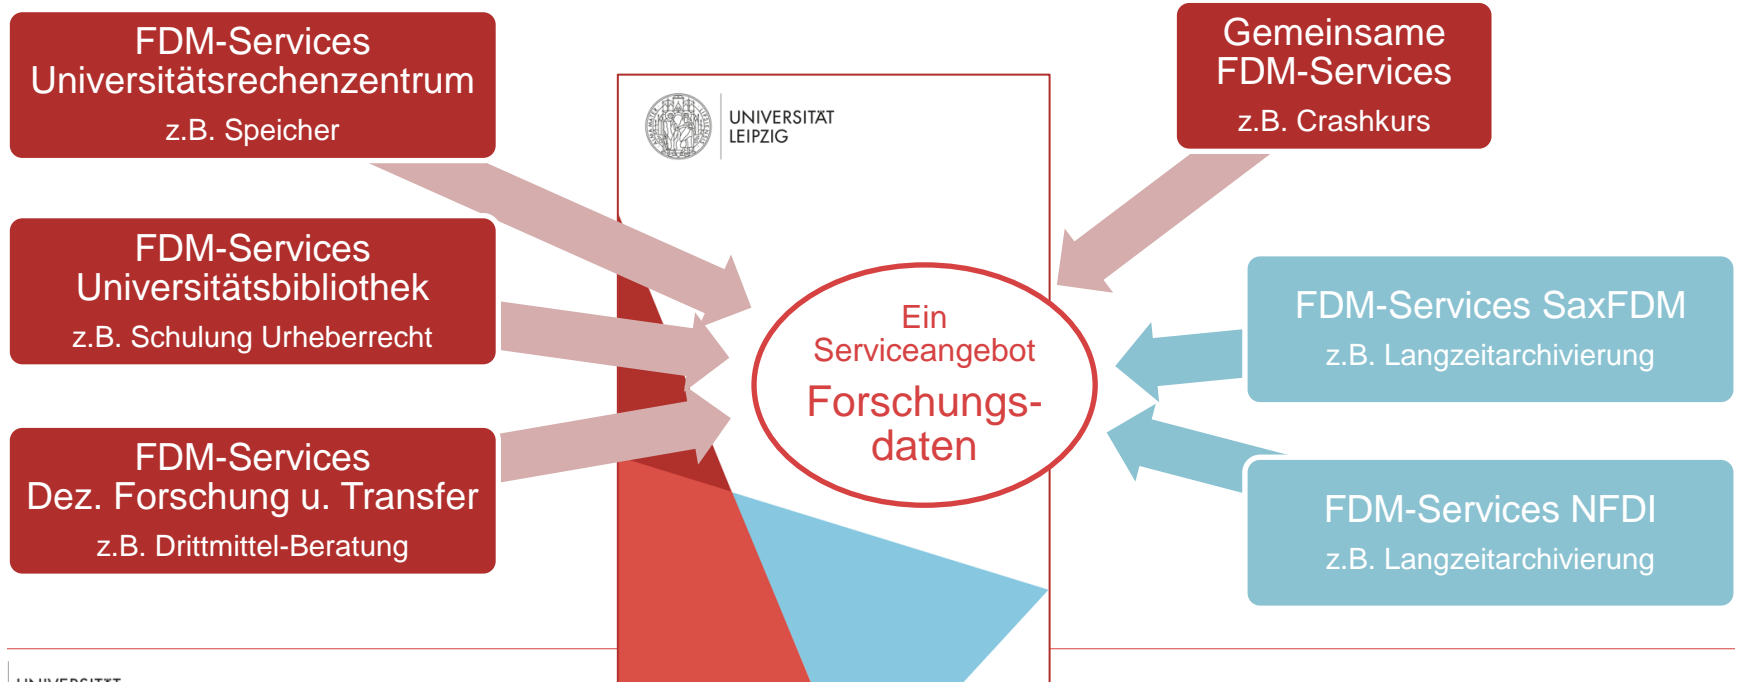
FDM-Services Universitätsrechenzentrum
z.B. Speicher

FDM-Services Universitätsbibliothek
z.B. Schulung Urheberrecht

FDM-Services Dez. Forschung u. Transfer
z.B. Drittmittel-Beratung

UNIVERSITÄT LEIPZIG

Ein Serviceangebot
Forschungsdaten

Gemeinsame FDM-Services
z.B. Crashkurs

FDM-Services SaxFDM
z.B. Langzeitarchivierung

FDM-Services NFDI
z.B. Langzeitarchivierung

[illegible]